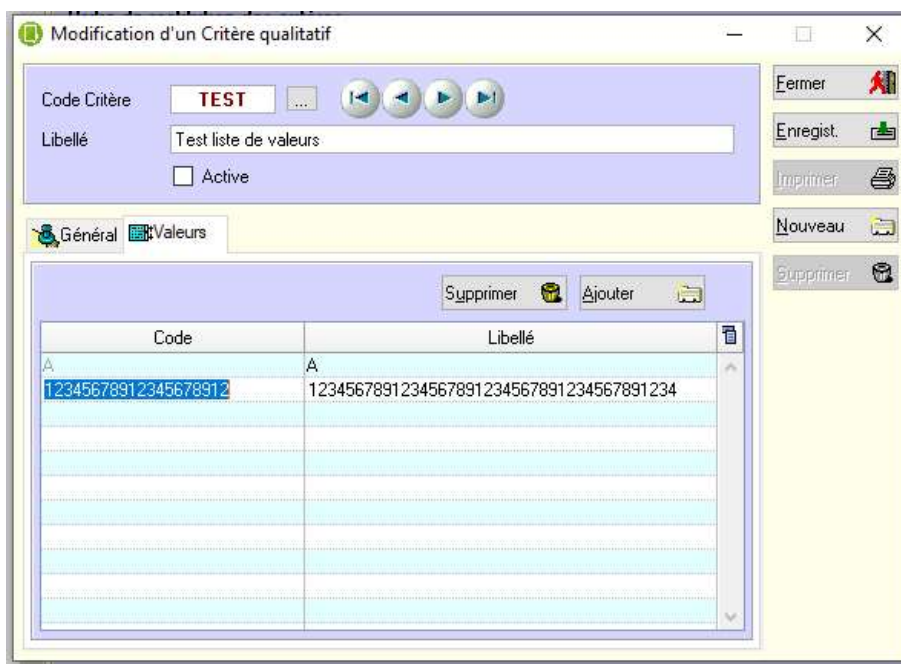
Modification d'un Critère qualitatif

Code Critère TEST ...

Libellé Test liste de valeurs

Active

Fermer

Enregist.

Imprimer

Nouveau

Supprimer

Général Valeurs

Supprimer Ajouter

| Code | Libellé |
|---|---|
| A | A |
| 1234567891234567891​2 | 1234567891234567891234567891234567891234 |